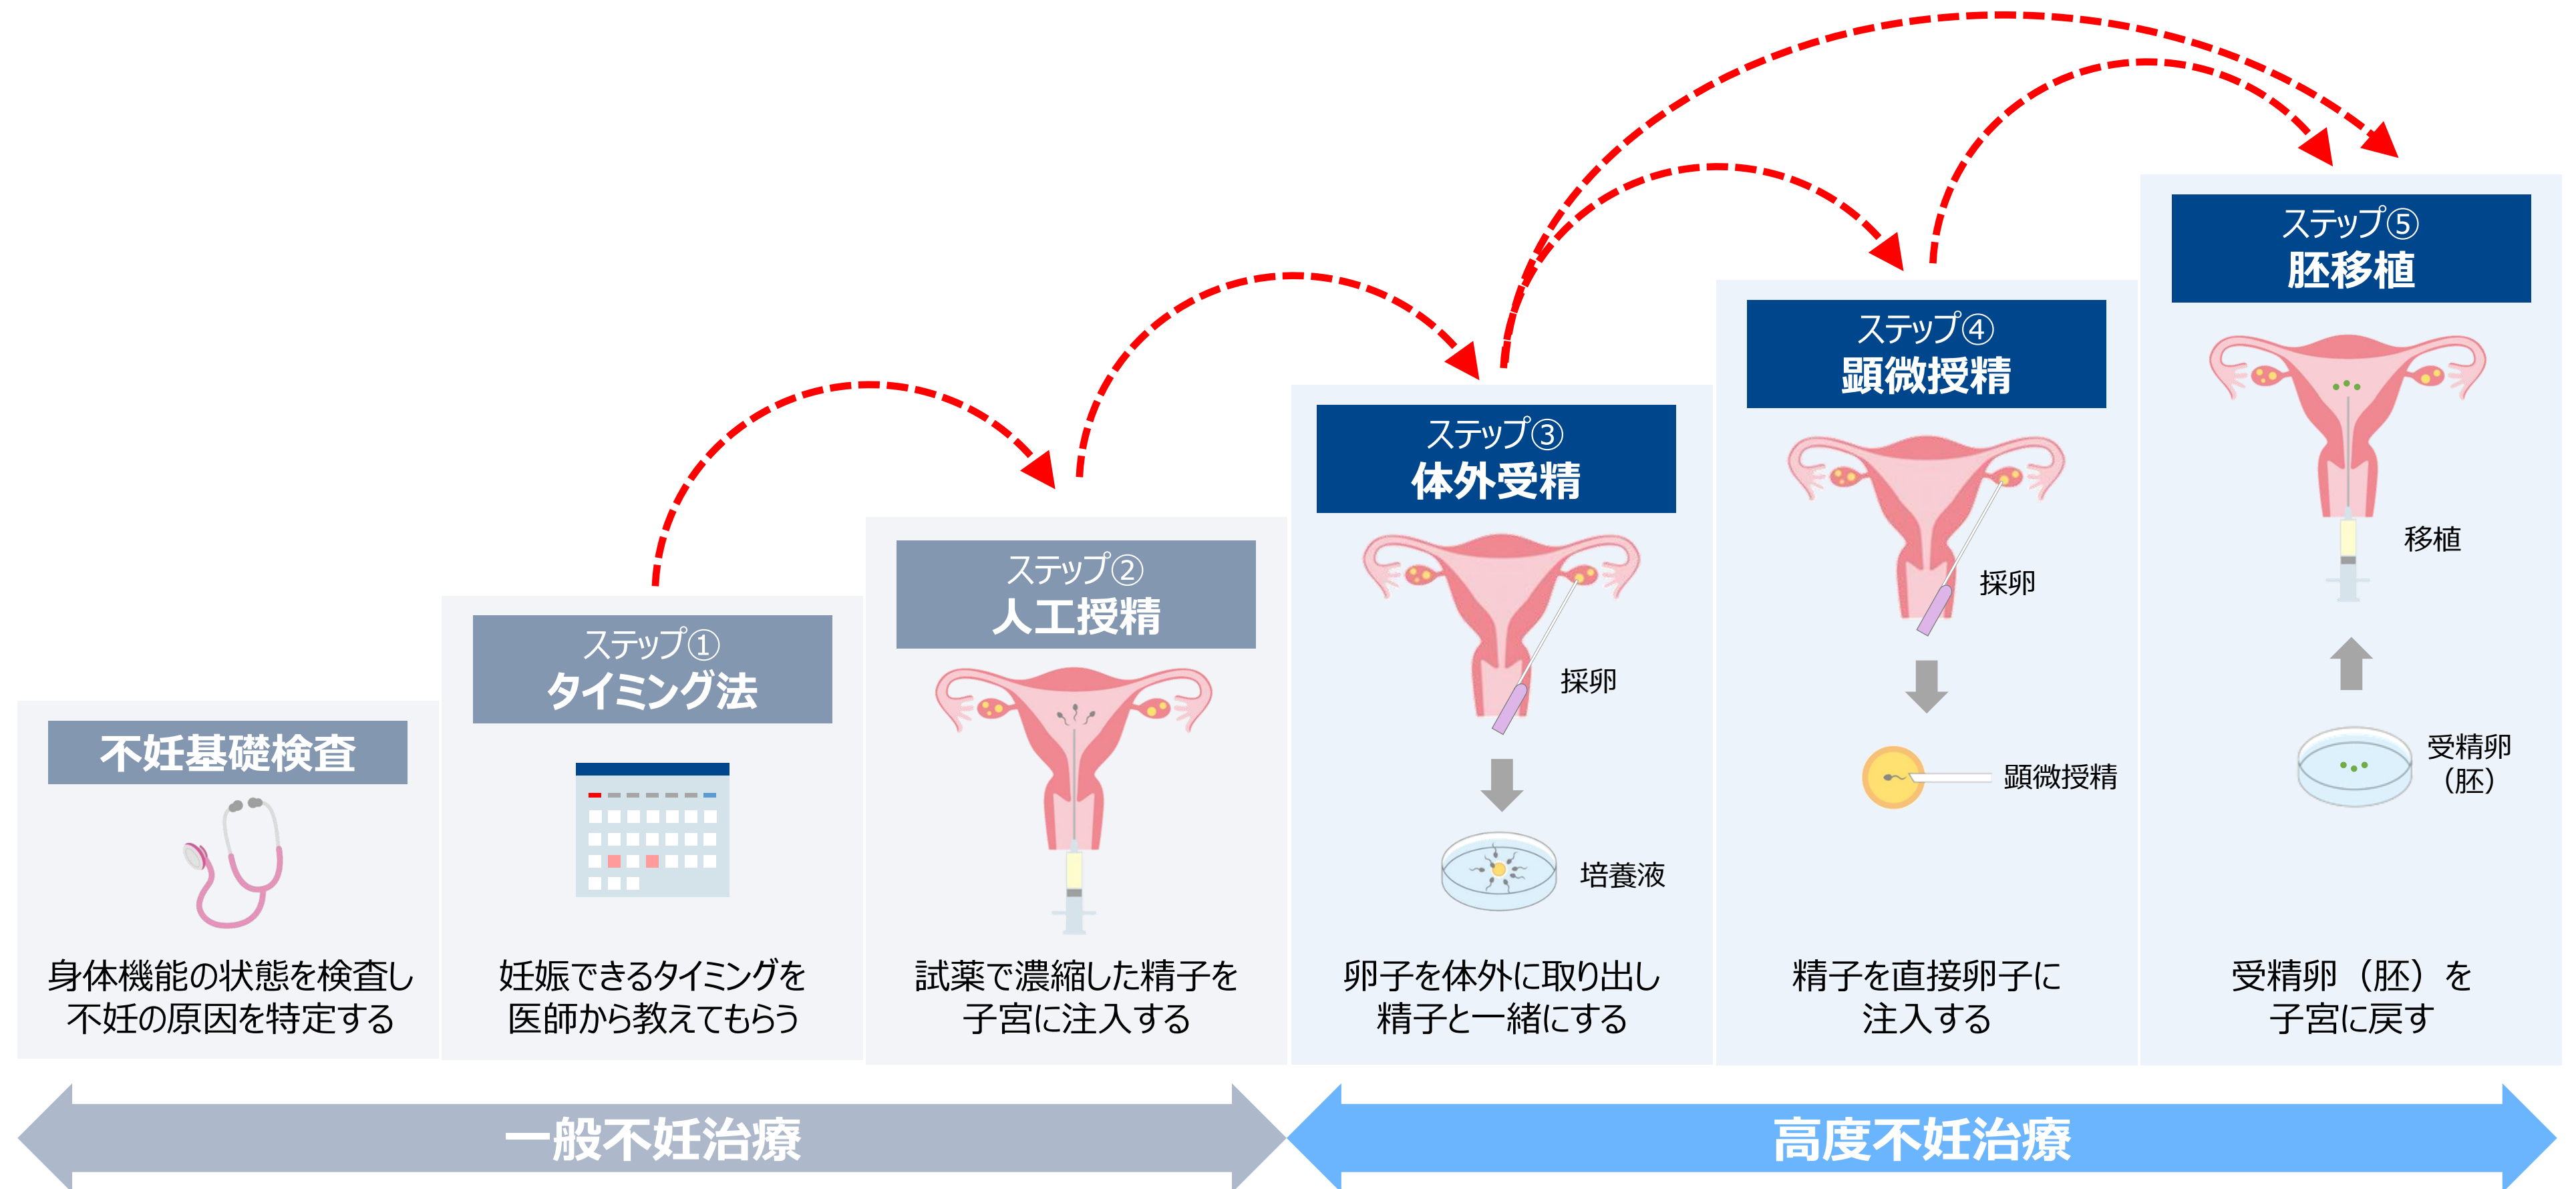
不妊基礎検査

身体機能の状態を検査し
不妊の原因を特定する

ステップ①
タイミング法

妊娠できるタイミングを
医師から教えてもらう

ステップ②
人工授精

試薬で濃縮した精子を
子宮に注入する

ステップ③
体外受精

採卵

培養液

卵子を体外に取り出し
精子と一緒にする

ステップ④
顕微授精

採卵

顕微授精

精子を直接卵子に
注入する

ステップ⑤
胚移植

移植

受精卵
（胚）

受精卵（胚）を
子宮に戻す

一般不妊治療

高度不妊治療